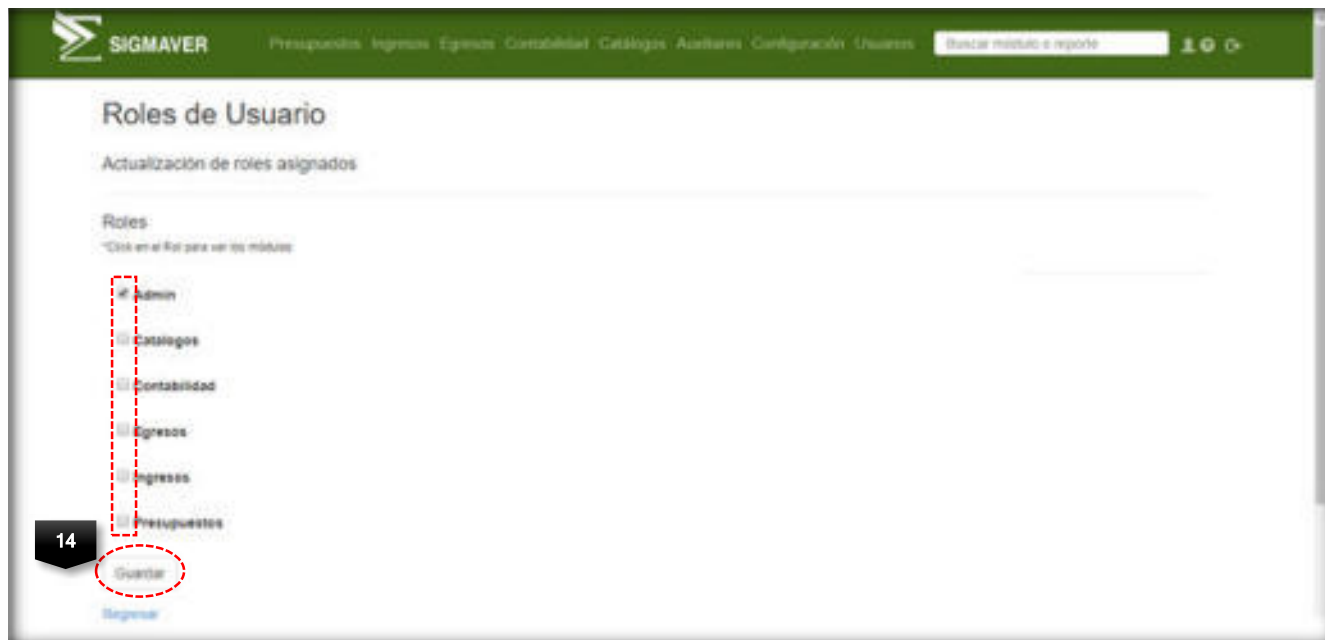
SIGMAVER Presupuestos Ingresos Egresos Contabilidad Catálogos Auxiliares Configuración Usuarios Buscar módulo o reporte

Roles de Usuario

Actualización de roles asignados

Roles

*Click en el Rol para ver los módulos

Admin

Catalogos

Contabilidad

Egresos

Ingresos

Presupuestos

14

Guardar

Regresar